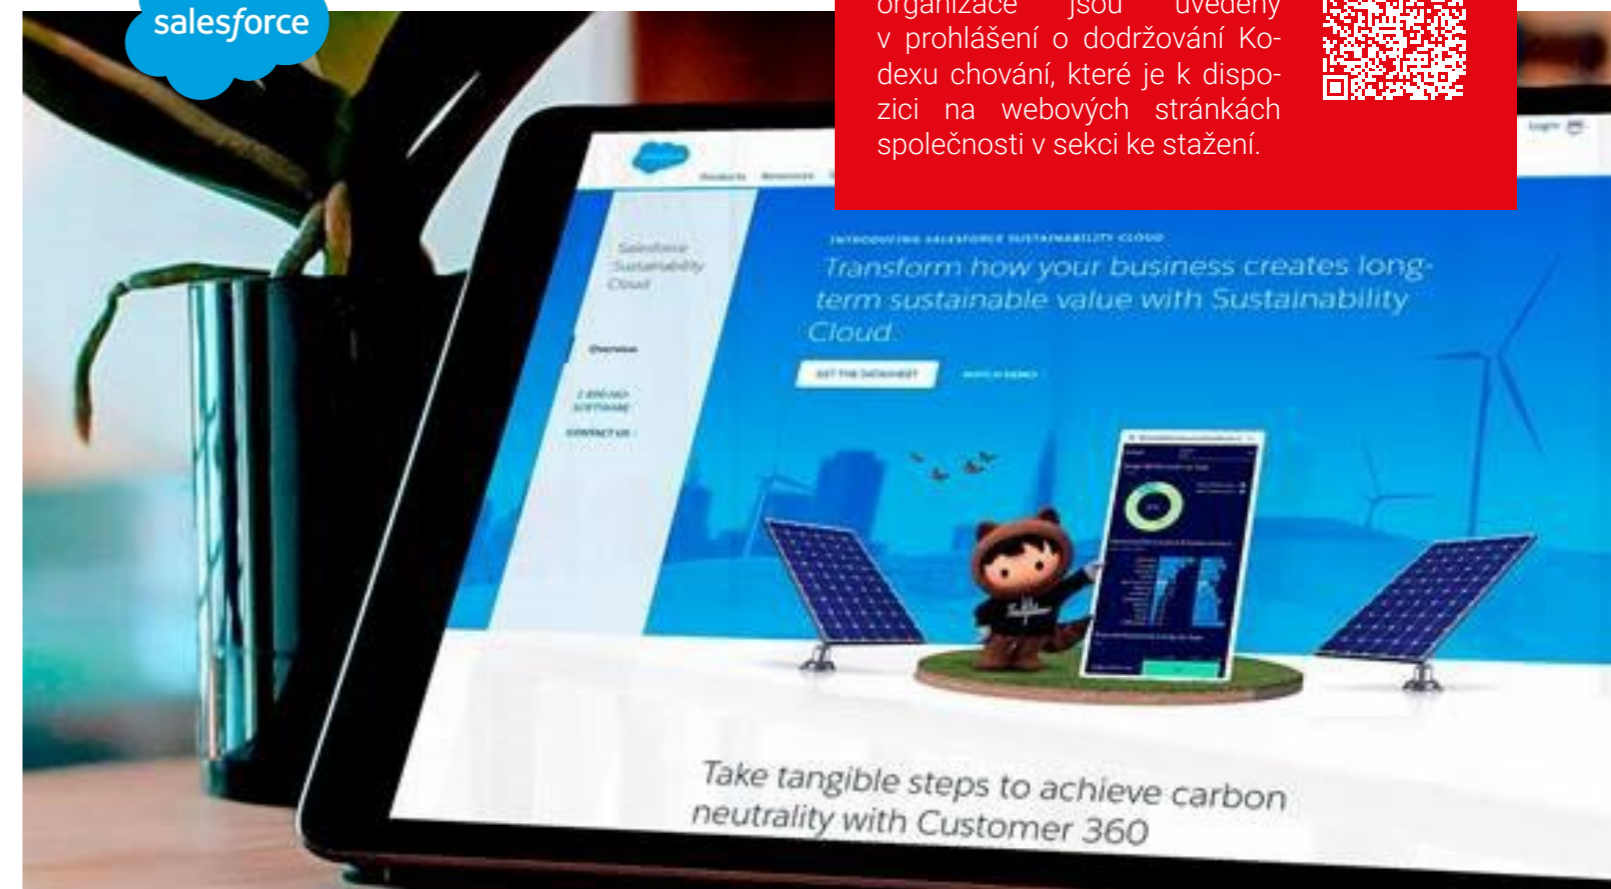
salesforce

organizace jsou uvedeny v prohlášení o dodržování Kodexu chování, které je k dispozici na webových stránkách společnosti v sekci ke stažení.

Salesforce Sustainability Cloud

Overview

CONTACT US

INTRODUCING SALESFORCE SUSTAINABILITY CLOUD

Transform how your business creates long-term sustainable value with Sustainability Cloud.

GET THE DATASHEET

Take tangible steps to achieve carbon neutrality with Customer 360